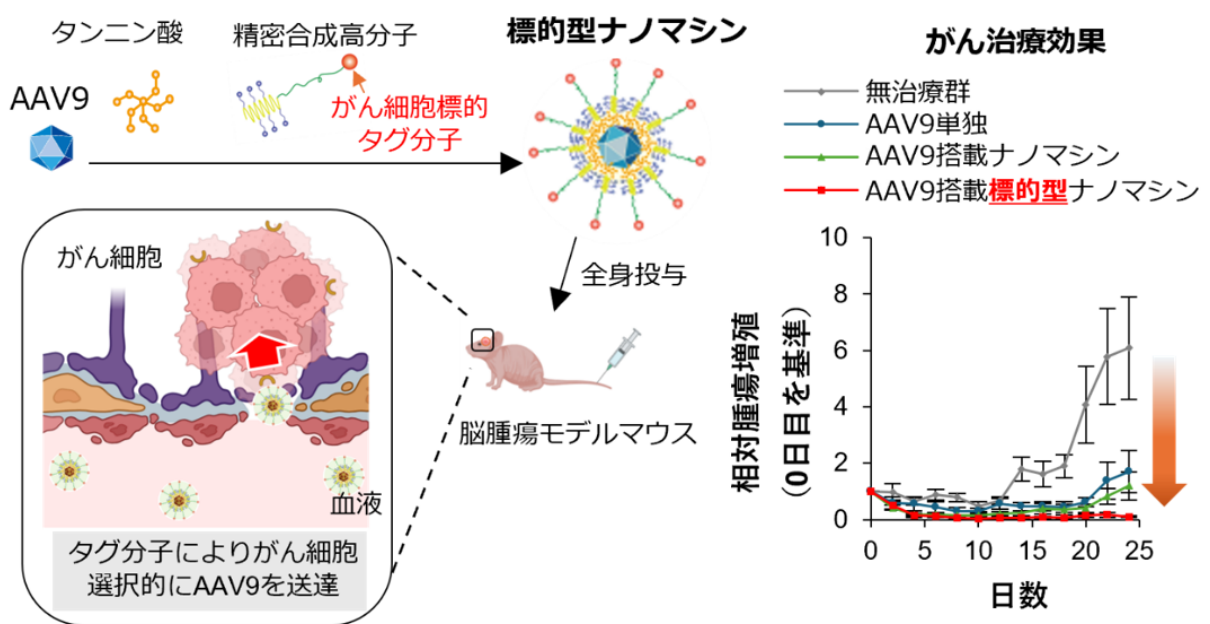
タンニン酸

精密合成高分子

AAV9

がん細胞標的
タグ分子

標的型ナノマシン

全身投与

脳腫瘍モデルマウス

がん細胞

血液

タグ分子によりがん細胞
選択的にAAV9を送達

がん治療効果

無治療群
AAV9単独
AAV9搭載ナノマシン
AAV9搭載標的型ナノマシン

相対腫瘍増殖
(0日目を基準)

10
8
6
4
2
0

0
5
10
15
20
25

日数